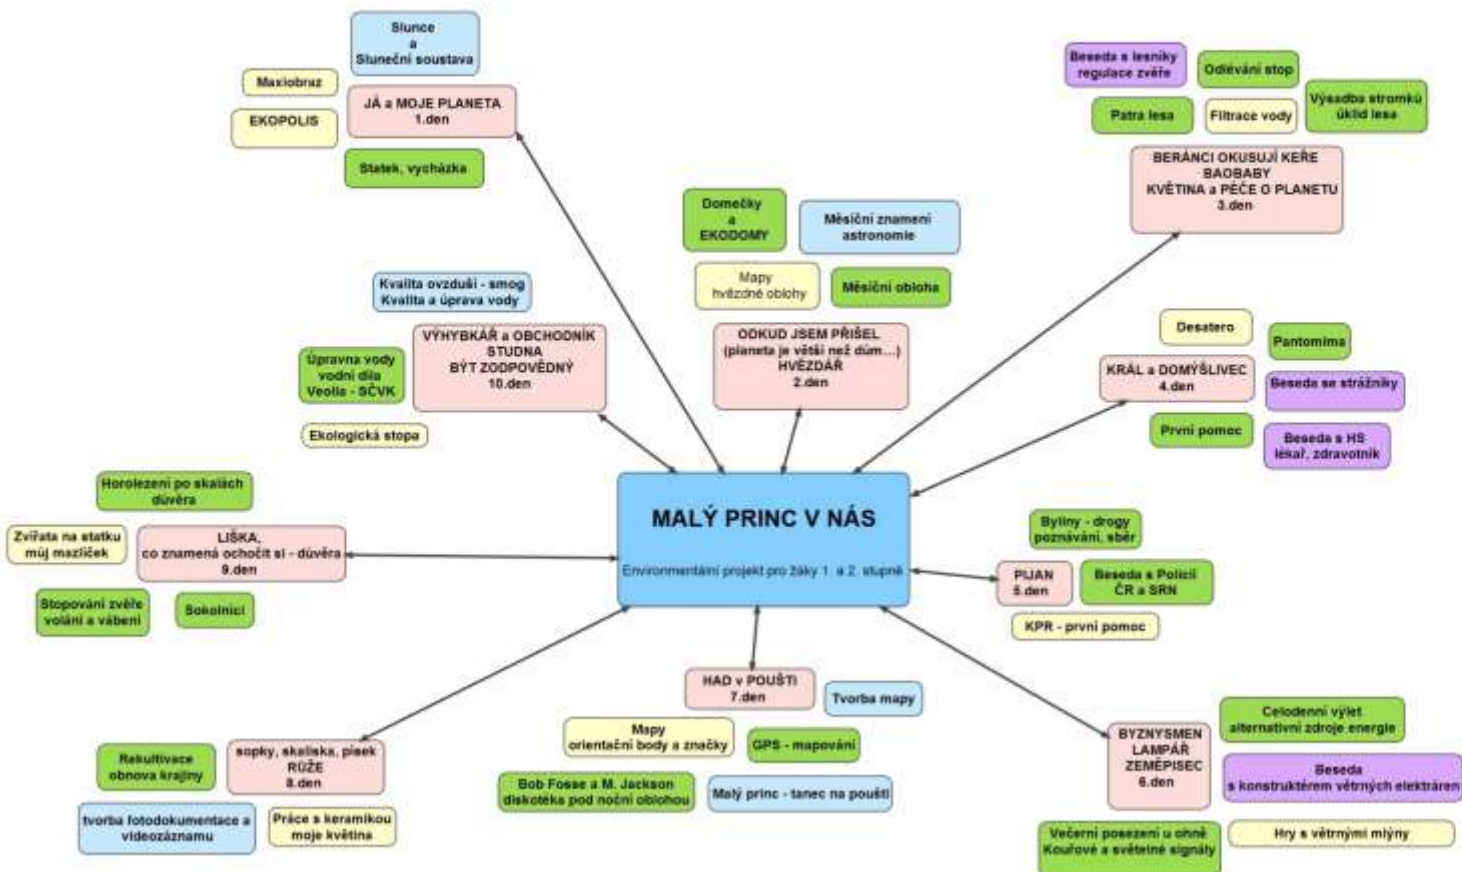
MALÝ PRINC V NÁS

Environmentální projekt pro žáky 1. a 2. stupně

Slunce
a
Sluneční soustava

Maxiobraz

JÁ a MOJE PLANETA
1.den

EKOPOLIS

Statek, vycházka

Beseda s lesníky
regulace zvěře

Odlévání stop

Výsadba stromků
úklid lesa

Patra lesa

Filtrace vody

BERÁNCI OKUSUJÍ KEŘE
BAOBABY
KVĚTINA a PÉČE O PLANETU
3.den

Domečky
a
EKODOMY

Měsíční znamení
astronomie

Mapy
hvězdné oblohy

Měsíční obloha

Kvalita ovzduší - smog
Kvalita a úprava vody

VÝHYBKÁŘ a OBCHODNÍK
STUDNA
BÝT ZODPOVĚDNÝ
10.den

Úpravna vody
vodní díla
Veolia - SČVK

Ekologická stopa

ODKUD JSEM PŘIŠEL
(planeta je větší než dům....)
HVĚZDÁŘ
2.den

Desatero

Pantomima

KRÁL a DOMÝŠLIVEC
4.den

Beseda se strážníky

První pomoc

Beseda s HS
lékař, zdravotník

Horolezení po skalách
důvěra

Zvířata na statku
můj mazlíček

LIŠKA,
co znamená ochočit si - důvěra
9.den

Stopování zvěře
volání a vábení

Sokolníci

Byliny - drogy
poznávání, sběr

PIJAN
5.den

Beseda s Policií
ČR a SRN

KPR - první pomoc

HAD v POUŠTI
7.den

Tvorba mapy

Mapy
orientační body a značky

GPS - mapování

Bob Fosse a M. Jackson
diskotéka pod noční oblohou

Malý princ - tanec na poušti

Rekultivace
obnova krajiny

sopky, skaliska, písek
RŮŽE
8.den

tvorba fotodokumentace a
videozáznamu

Práce s keramikou
moje květina

Celodenní výlet
alternativní zdroje energie

BYZNYSMEN
LAMPÁŘ
ZEMĚPISEC
6.den

Beseda
s konstruktérem větrných elektráren

Večerní posezení u ohně
Kouřové a světelné signály

Hry s větrnými mlýny